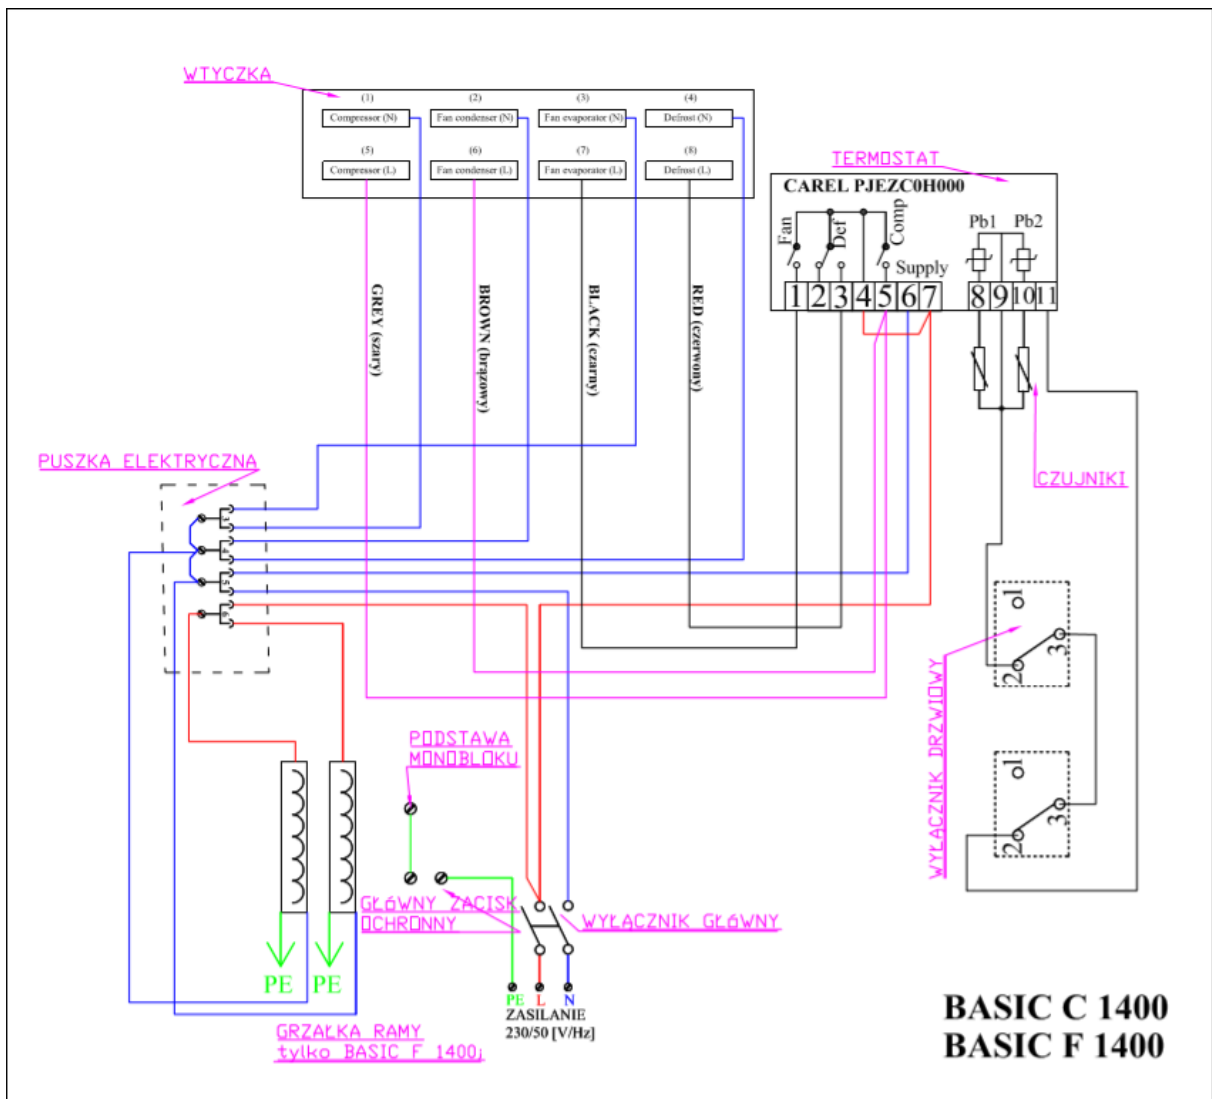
WTYCZKA

(1) Compressor (N)
(2) Fan condenser (N)
(3) Fan evaporator (N)
(4) Defrost (N)
(5) Compressor (L)
(6) Fan condenser (L)
(7) Fan evaporator (L)
(8) Defrost (L)

TERMOSTAT

CAREL PJEZC0H000

Fan Def Comp Supply

Pb1 Pb2

1 2 3 4 5 6 7 8 9 10 11

GREY (szary)

BROWN (brązowy)

BLACK (czarny)

RED (czerwony)

PUSZKA ELEKTRYCZNA

CZUJNIKI

WYŁĄCZNIK DRZWIOWY

1 2 3
1 2 3

PODSTAWA MONOBLOKU

GŁÓWNY ZACISK OCHRONNY

WYŁĄCZNIK GŁÓWNY

PE PE

PE L N
ZASILANIE
230/50 [V/Hz]

GRZAŁKA RAMY
tylko BASIC F 1400

BASIC C 1400
BASIC F 1400